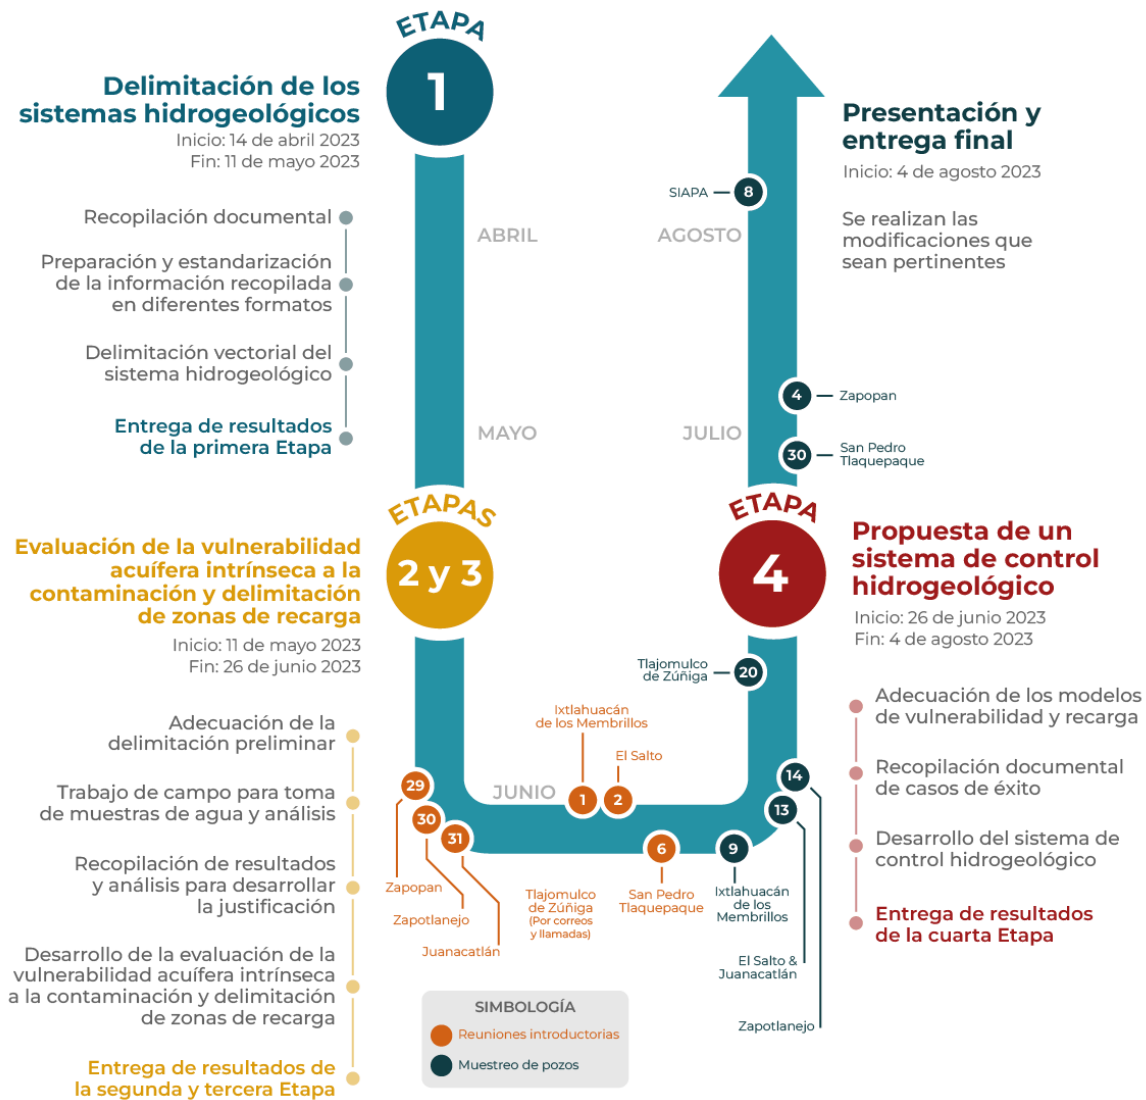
ETAPA
1
Delimitación de los sistemas hidrogeológicos
Inicio: 14 de abril 2023
Fin: 11 de mayo 2023

Recopilación documental

Preparación y estandarización de la información recopilada en diferentes formatos

Delimitación vectorial del sistema hidrogeológico

Entrega de resultados de la primera Etapa

ABRIL
MAYO

ETAPAS
2 y 3
Evaluación de la vulnerabilidad acuífera intrínseca a la contaminación y delimitación de zonas de recarga
Inicio: 11 de mayo 2023
Fin: 26 de junio 2023

Adecuación de la delimitación preliminar

Trabajo de campo para toma de muestras de agua y análisis

Recopilación de resultados y análisis para desarrollar la justificación

Desarrollo de la evaluación de la vulnerabilidad acuífera intrínseca a la contaminación y delimitación de zonas de recarga

Entrega de resultados de la segunda y tercera Etapa

JUNIO
29 Zapopan
30 Zapotlanejo
31 Juanacatlán
Ixtlahuacán de los Membrillos 1
El Salto 2
Tlajomulco de Zúñiga (Por correos y llamadas)
6 San Pedro Tlaquepaque
9 Ixtlahuacán de los Membrillos
13 El Salto & Juanacatlán
14 Zapotlanejo
Tlajomulco de Zúñiga 20

SIMBOLOGÍA
Reuniones introductorias
Muestreo de pozos

Presentación y entrega final
Inicio: 4 de agosto 2023

Se realizan las modificaciones que sean pertinentes

SIAPA 8
AGOSTO
4 Zapopan
JULIO
30 San Pedro Tlaquepaque

ETAPA
4
Propuesta de un sistema de control hidrogeológico
Inicio: 26 de junio 2023
Fin: 4 de agosto 2023

Adecuación de los modelos de vulnerabilidad y recarga

Recopilación documental de casos de éxito

Desarrollo del sistema de control hidrogeológico

Entrega de resultados de la cuarta Etapa